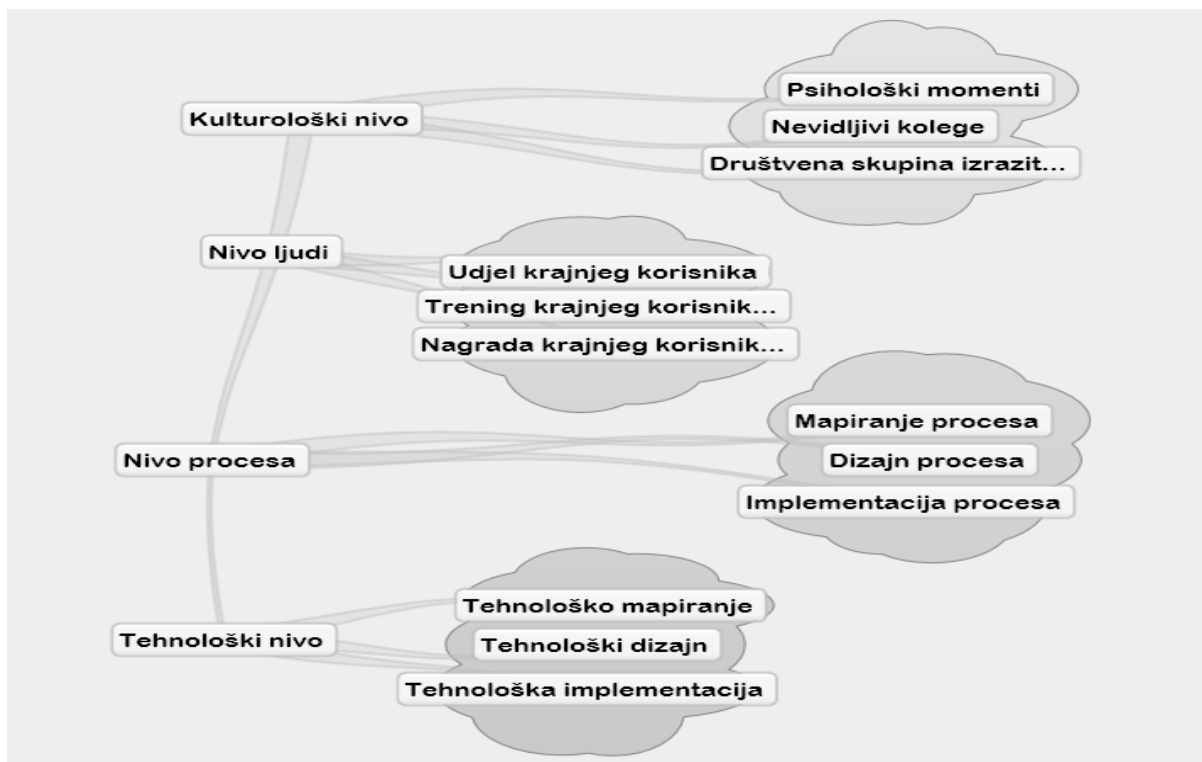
Kulturološki nivo
Psihološki momenti
Nevidljivi kolege
Društvena skupina izrazit...

Nivo ljudi
Udjel krajnjeg korisnika
Trening krajnjeg korisnik...
Nagrada krajnjeg korisnik...

Nivo procesa
Mapiranje procesa
Dizajn procesa
Implementacija procesa

Tehnološki nivo
Tehnološko mapiranje
Tehnološki dizajn
Tehnološka implementacija